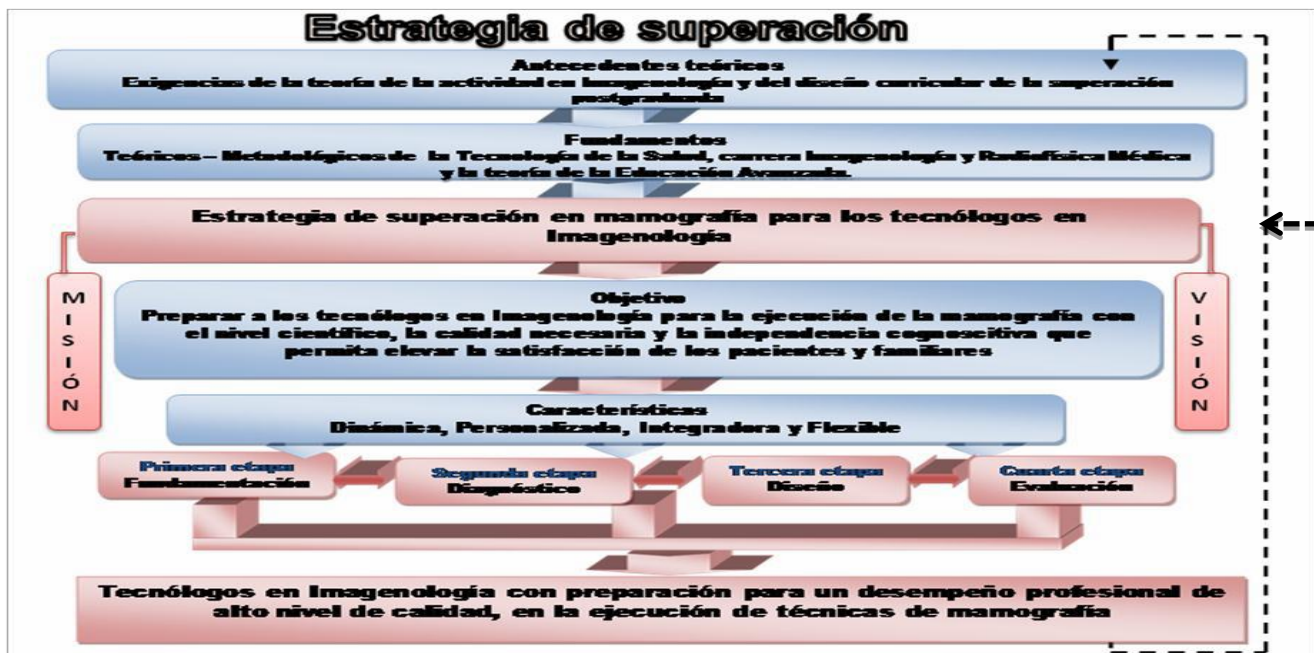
Estrategia de superación

Antecedentes teóricos
Exigencias de la teoría de la actividad en Imagenología y del diseño curricular de la superación postgraduada

Fundamentos
Teóricos – Metodológicos de la Tecnología de la Salud, carrera Imagenología y Radiofísica Médica y la teoría de la Educación Avanzada.

Estrategia de superación en mamografía para los tecnólogos en Imagenología

M
I
S
I
Ó
N

Objetivo
Preparar a los tecnólogos en Imagenología para la ejecución de la mamografía con el nivel científico, la calidad necesaria y la independencia cognoscitiva que permita elevar la satisfacción de los pacientes y familiares

V
I
S
I
Ó
N

Características
Dinámica, Personalizada, Integradora y Flexible

Primera etapa
Fundamentación

Segunda etapa
Diagnóstico

Tercera etapa
Diseño

Cuarta etapa
Evaluación

Tecnólogos en Imagenología con preparación para un desempeño profesional de alto nivel de calidad, en la ejecución de técnicas de mamografía